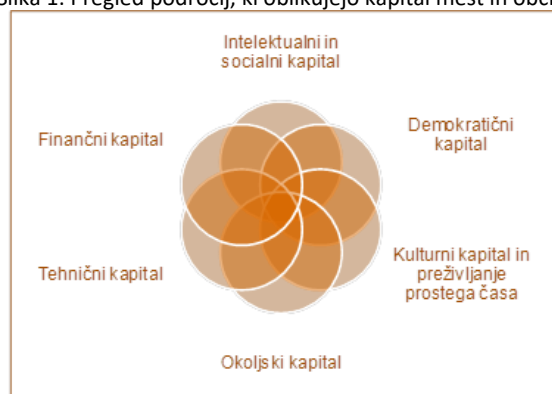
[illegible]ika 1: Pregled področij, ki oblikujejo kapital mest in obč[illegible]

Intelektualni in socialni kapital

Finančni kapital

Demokratični kapital

Tehnični kapital

Kulturni kapital in preživljanje prostega časa

Okoljski kapital